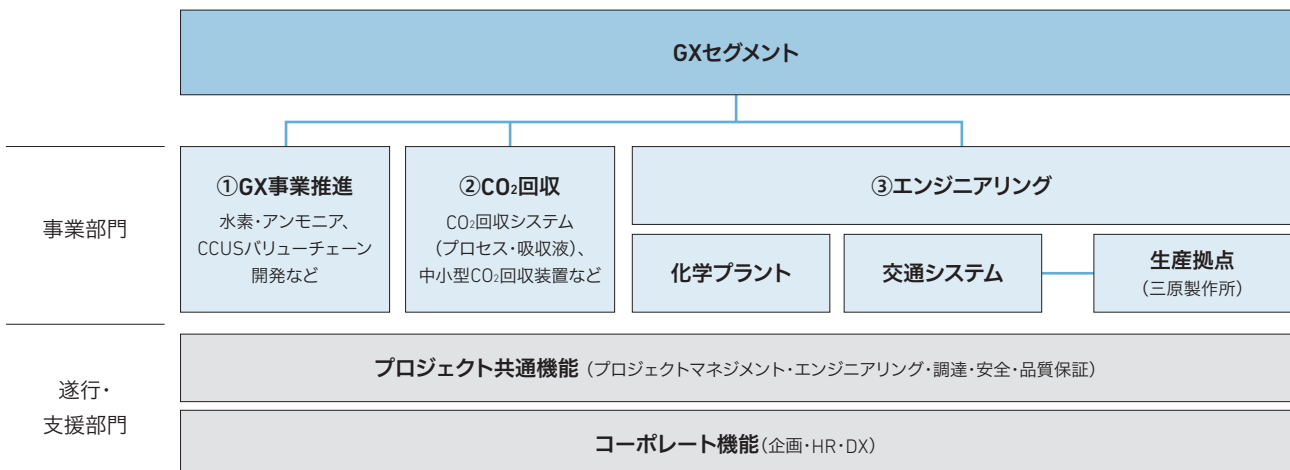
GXセグメント

事業部門

①GX事業推進
水素・アンモニア、CCUSバリューチェーン開発など

②$CO_2$回収
$CO_2$回収システム（プロセス・吸収液）、中小型$CO_2$回収装置など

③エンジニアリング

化学プラント

交通システム

生産拠点
（三原製作所）

遂行・支援部門

プロジェクト共通機能（プロジェクトマネジメント・エンジニアリング・調達・安全・品質保証）

コーポレート機能（企画・HR・DX）